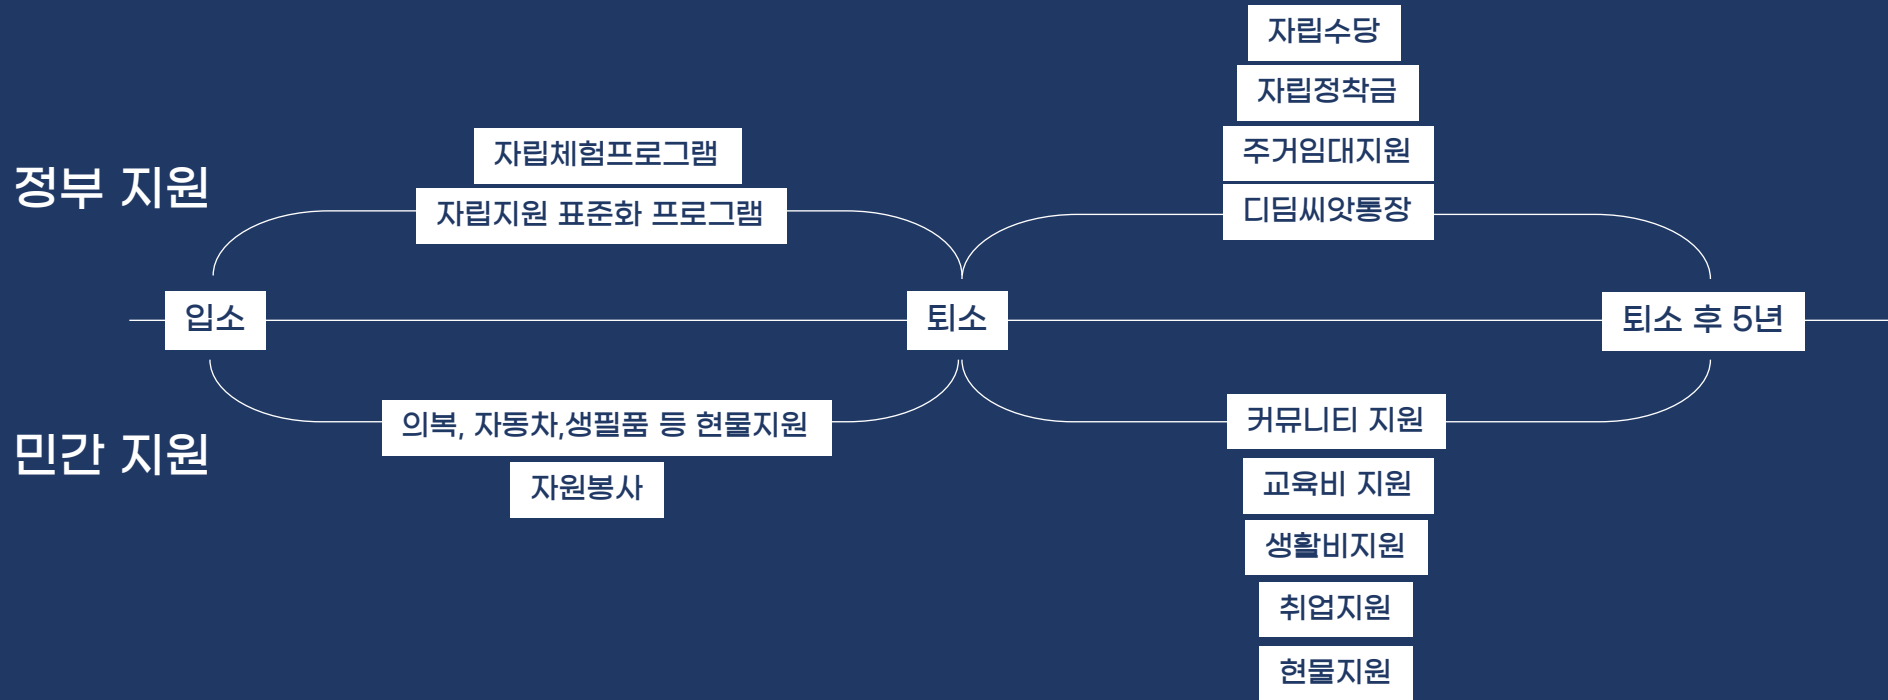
정부 지원

자립체험프로그램
자립지원 표준화 프로그램

자립수당
자립정착금
주거임대지원
디딤씨앗통장

입소
퇴소
퇴소 후 5년

민간 지원

의복, 자동차,생필품 등 현물지원
자원봉사

커뮤니티 지원
교육비 지원
생활비지원
취업지원
현물지원